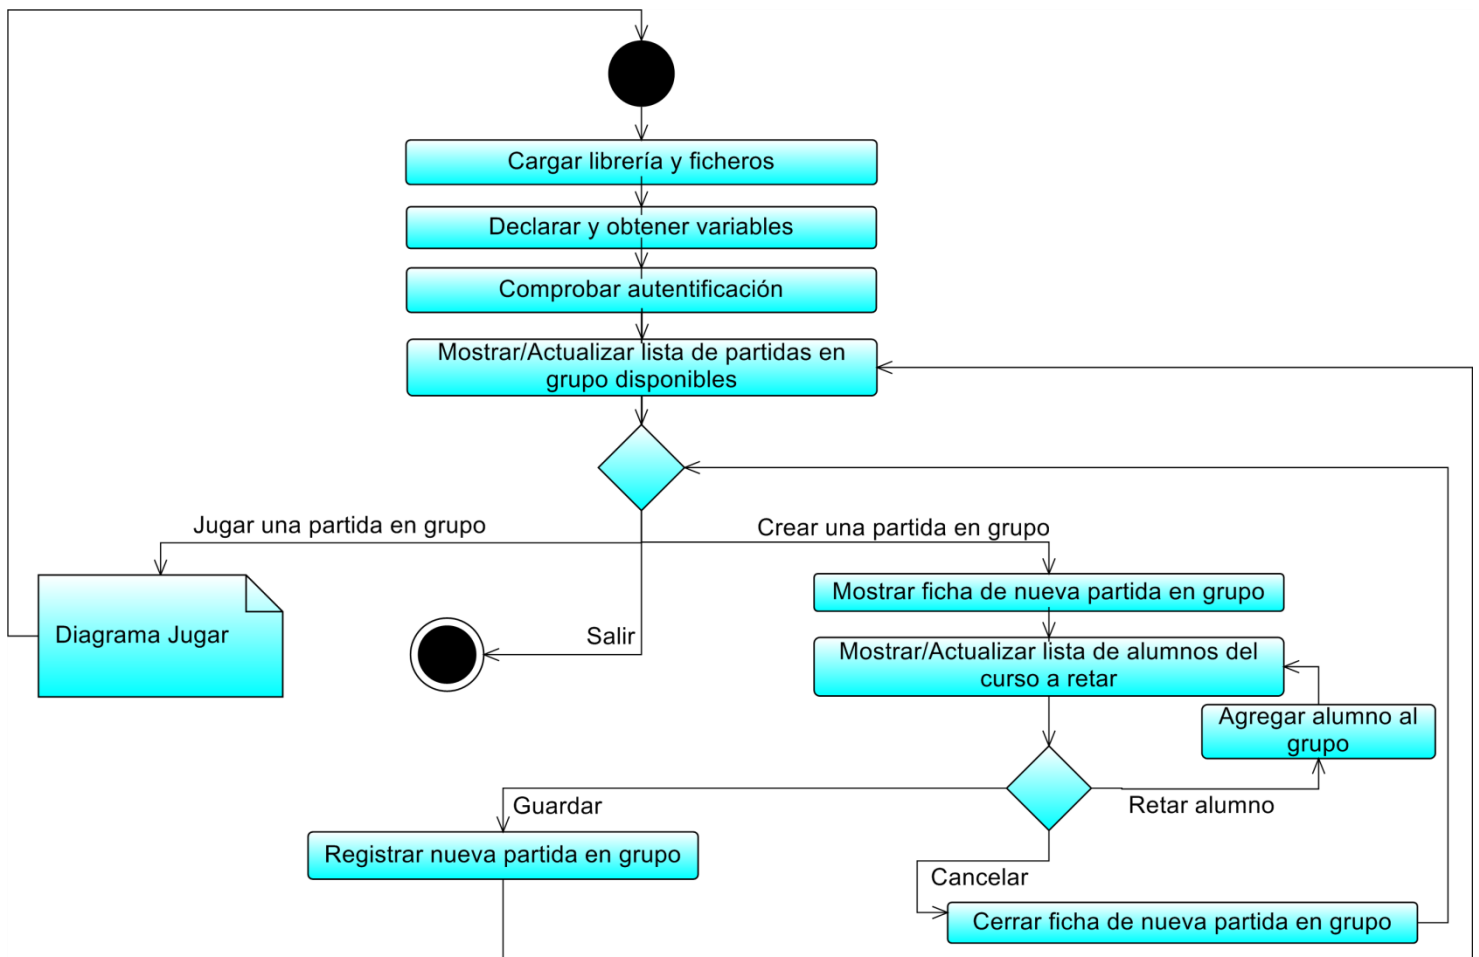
Cargar librería y ficheros

Declarar y obtener variables

Comprobar autentificación

Mostrar/Actualizar lista de partidas en grupo disponibles

Jugar una partida en grupo

Crear una partida en grupo

Diagrama Jugar

Salir

Mostrar ficha de nueva partida en grupo

Mostrar/Actualizar lista de alumnos del curso a retar

Agregar alumno al grupo

Guardar

Retar alumno

Registrar nueva partida en grupo

Cancelar

Cerrar ficha de nueva partida en grupo